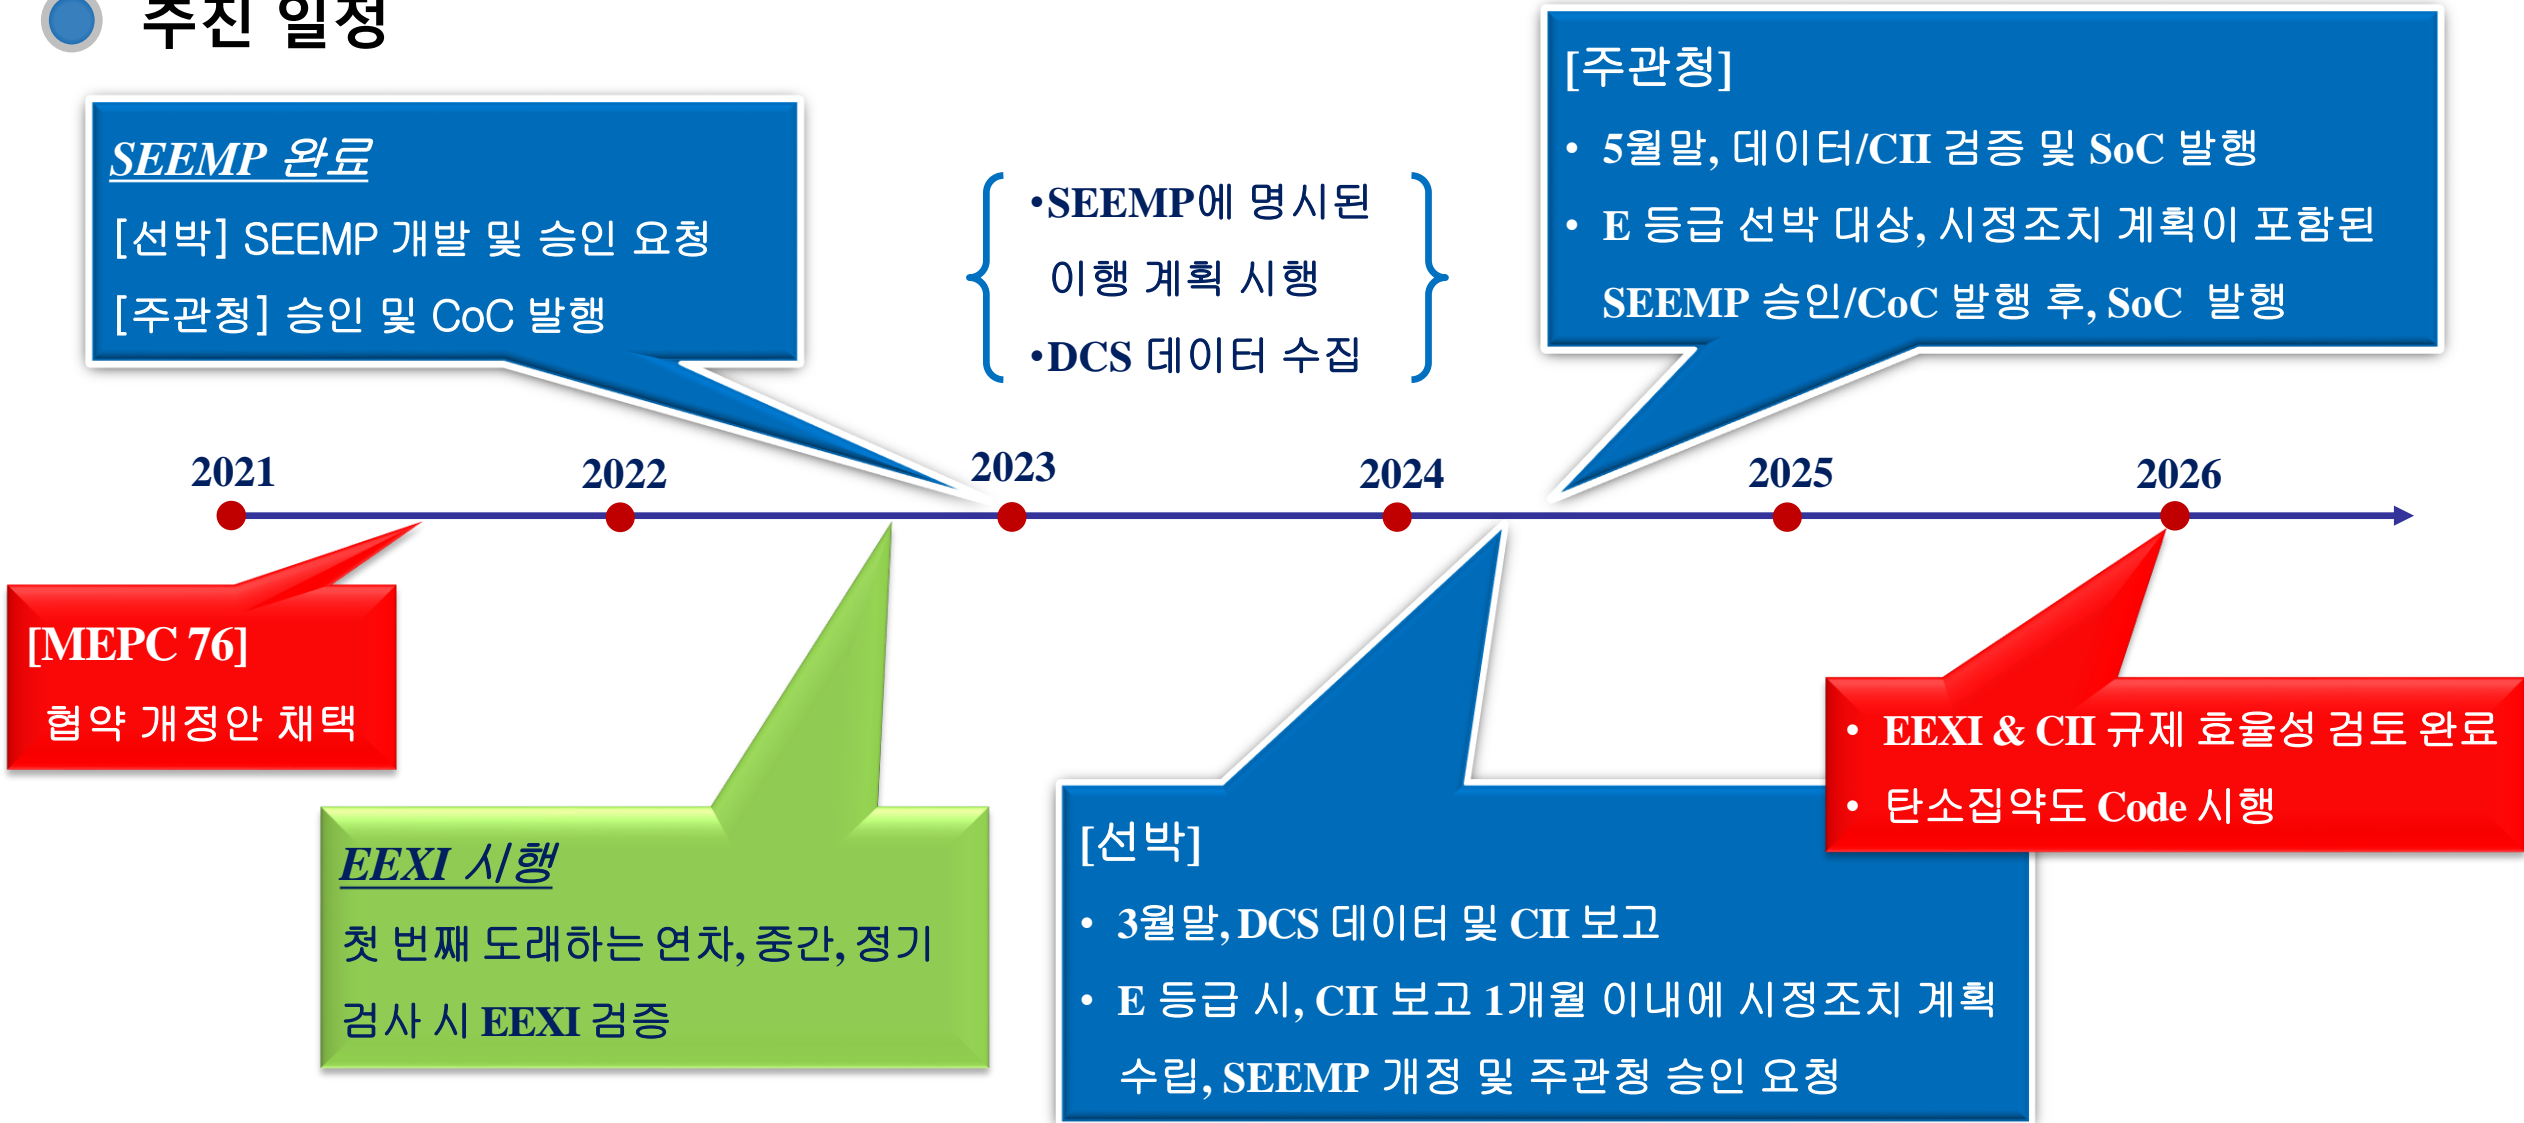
추진 일정

SEEMP 완료

[선박] SEEMP 개발 및 승인 요청

[주관청] 승인 및 CoC 발행

•SEEMP에 명시된 이행 계획 시행

•DCS 데이터 수집

[주관청]

• 5월말, 데이터/CII 검증 및 SoC 발행

• E 등급 선박 대상, 시정조치 계획이 포함된 SEEMP 승인/CoC 발행 후, SoC 발행

2021 2022 2023 2024 2025 2026

[MEPC 76]

협약 개정안 채택

EEXI 시행

첫 번째 도래하는 연차, 중간, 정기 검사 시 EEXI 검증

[선박]

• 3월말, DCS 데이터 및 CII 보고

• E 등급 시, CII 보고 1개월 이내에 시정조치 계획 수립, SEEMP 개정 및 주관청 승인 요청

• EEXI & CII 규제 효율성 검토 완료

• 탄소집약도 Code 시행